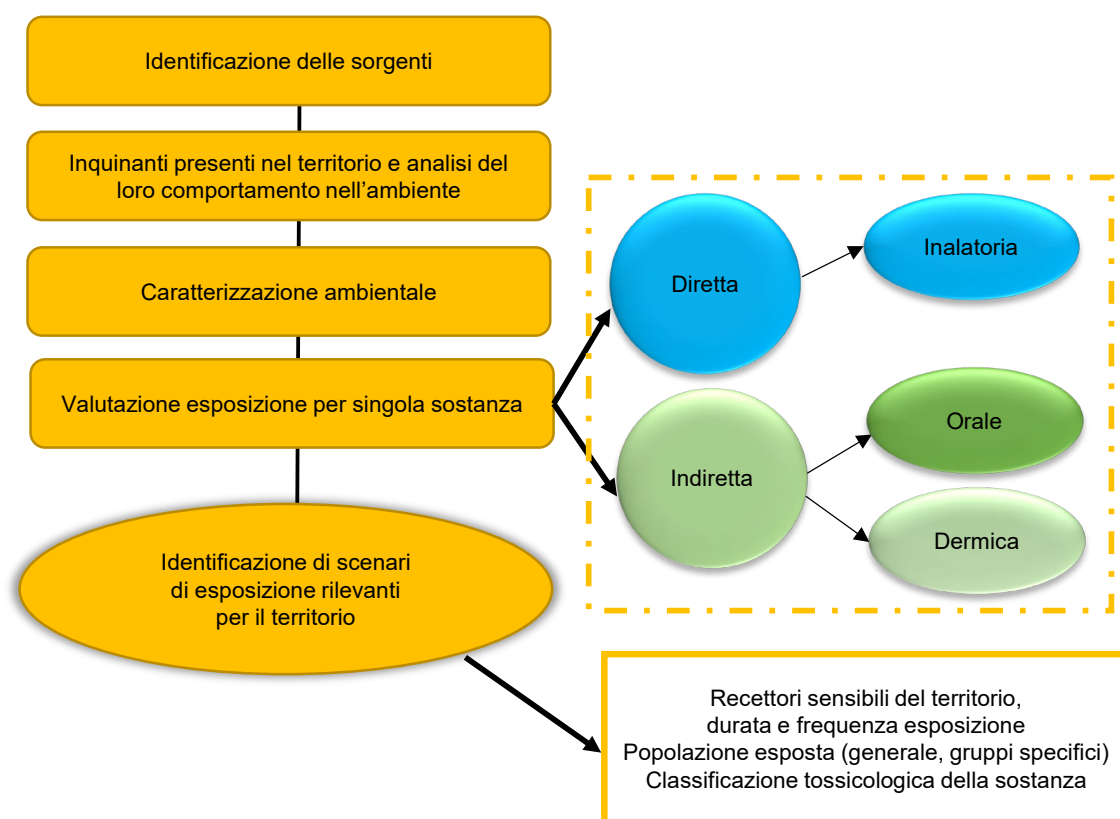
Identificazione delle sorgenti

Inquinanti presenti nel territorio e analisi del loro comportamento nell'ambiente

Caratterizzazione ambientale

Valutazione esposizione per singola sostanza

Identificazione di scenari di esposizione rilevanti per il territorio

Diretta

Inalatoria

Indiretta

Orale

Dermica

Recettori sensibili del territorio,
durata e frequenza esposizione
Popolazione esposta (generale, gruppi specifici)
Classificazione tossicologica della sostanza